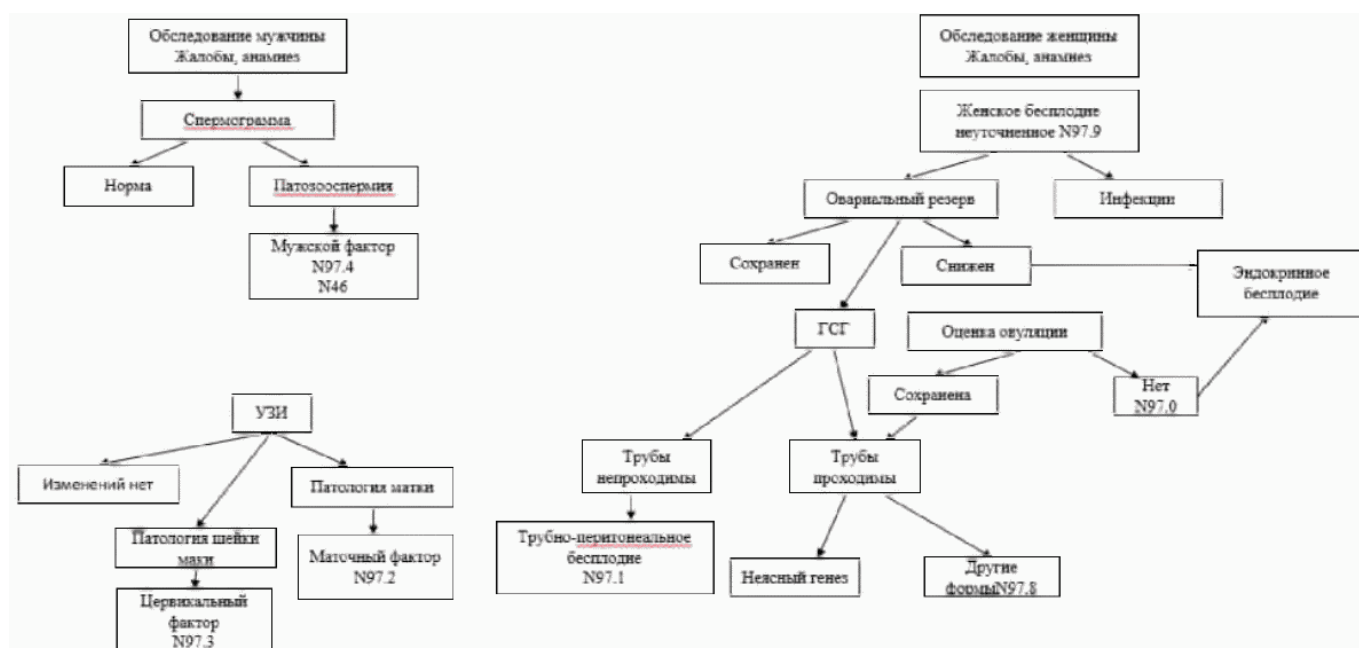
Обследование мужчины
Жалобы, анамнез

Спермограмма

Норма

Патозооспермия

Мужской фактор
N97.4
N46

УЗИ

Изменений нет

Патология шейки маки

Цервикальный фактор
N97.3

Патология матки

Маточный фактор
N97.2

Обследование женщины
Жалобы, анамнез

Женское бесплодие неуточненное N97.9

Оварильный резерв

Инфекции

Сохранен

Снижен

Эндокринное бесплодие

ГСГ

Оценка овуляции

Сохранена

Нет
N97.0

Трубы непроходимы

Трубы проходимы

Трубно-перитонеальное бесплодие
N97.1

Неясный генез

Другие формыN97.8